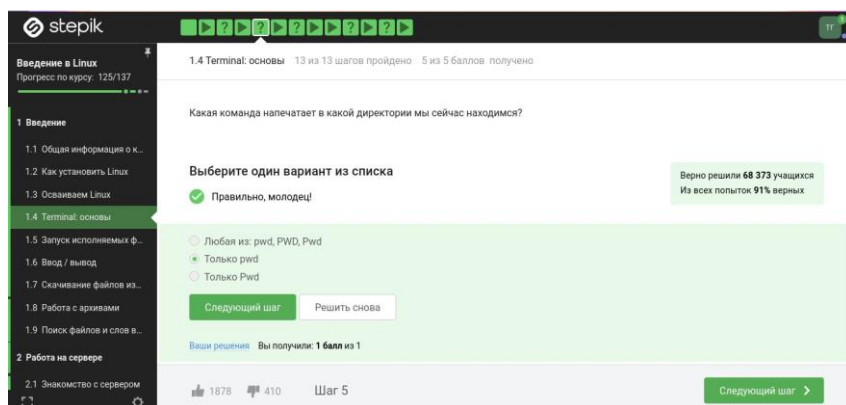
stepik

Введение в Linux
Прогресс по курсу: 125/137

1 Введение
1.1 Общая информация о к...
1.2 Как установить Linux
1.3 Осваиваем Linux
1.4 Terminal: основы
1.5 Запуск исполняемых ф...
1.6 Ввод / вывод
1.7 Скачивание файлов из...
1.8 Работа с архивами
1.9 Поиск файлов и слов в...
2 Работа на сервере
2.1 Знакомство с сервером

1.4 Terminal: основы 13 из 13 шагов пройдено 5 из 5 баллов получено

Какая команда напечатает в какой директории мы сейчас находимся?

Выберите один вариант из списка

Правильно, молодец!

Верно решили 68 373 учащихся
Из всех попыток 91% верных

Любая из: pwd, PWD, Pwd
Только pwd
Только Pwd

Следующий шаг
Решить снова

Ваши решения Вы получили: 1 балл из 1

1878 410 Шаг 5

Следующий шаг